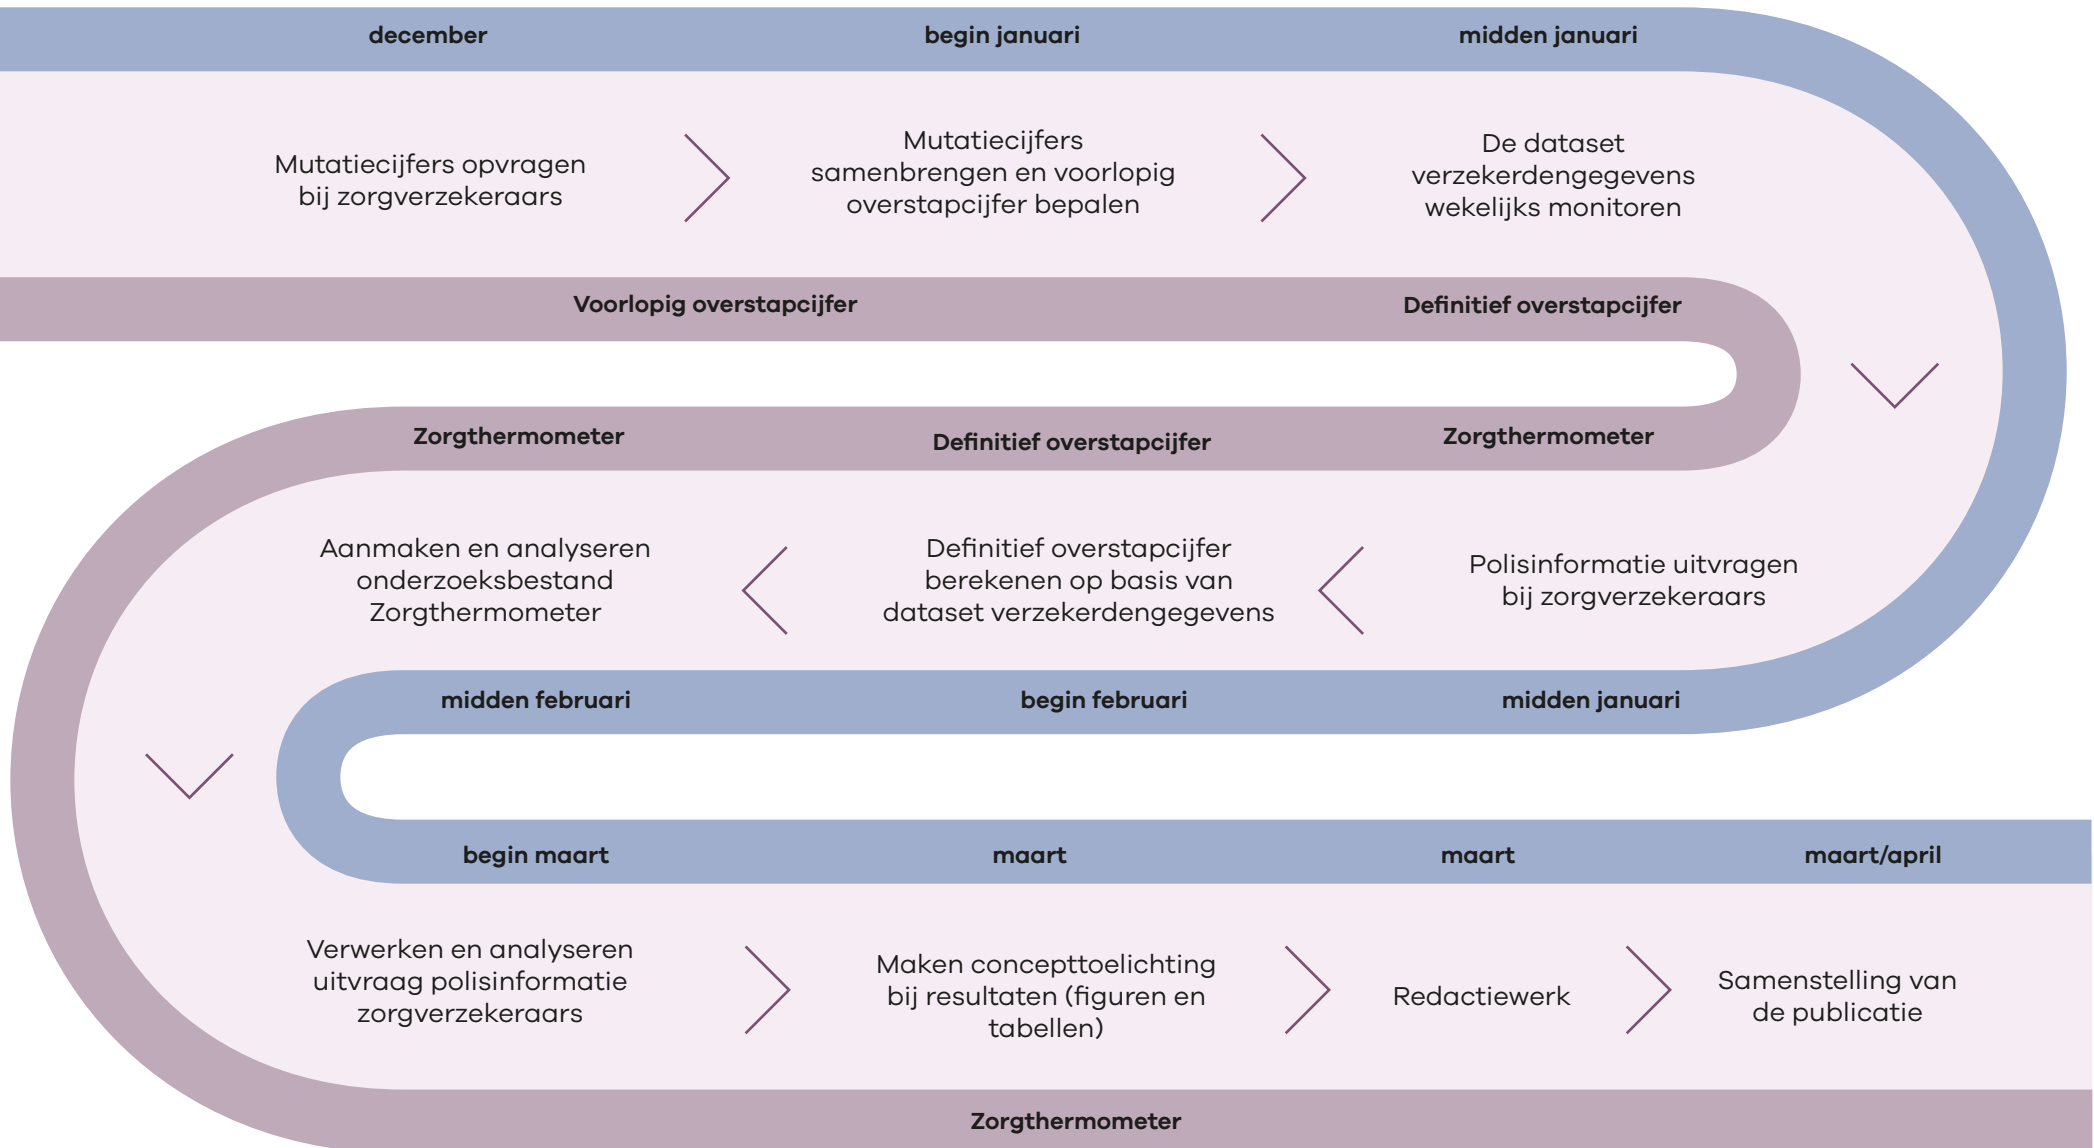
december

begin januari

midden januari

Mutatiecijfers opvragen bij zorgverzekeraars

Mutatiecijfers samenbrengen en voorlopig overstapcijfer bepalen

De dataset verzekerdengegevens wekelijks monitoren

Voorlopig overstapcijfer

Definitief overstapcijfer

Zorgthermometer

Definitief overstapcijfer

Zorgthermometer

Aanmaken en analyseren onderzoeksbestand Zorgthermometer

Definitief overstapcijfer berekenen op basis van dataset verzekerdengegevens

Polisinformatie uitvragen bij zorgverzekeraars

midden februari

begin februari

midden januari

begin maart

maart

maart

maart/april

Verwerken en analyseren uitvraag polisinformatie zorgverzekeraars

Maken concepttoelichting bij resultaten (figuren en tabellen)

Redactiewerk

Samenstelling van de publicatie

Zorgthermometer